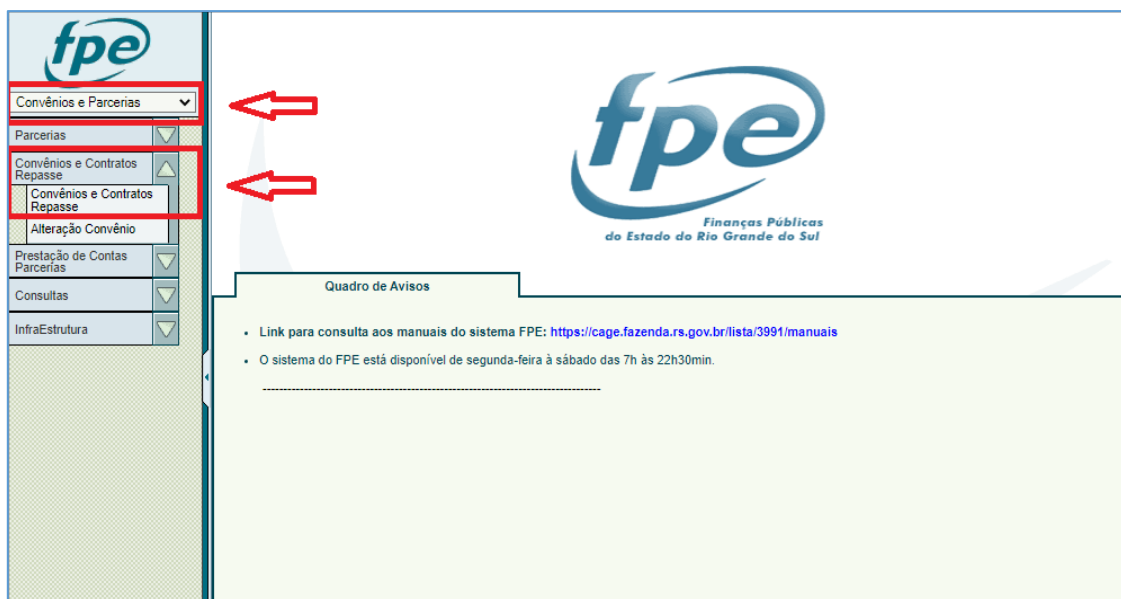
fpe

Convênios e Parcerias

Parcerias

Convênios e Contratos Repasse

Convênios e Contratos Repasse

Alteração Convênio

Prestação de Contas Parcerias

Consultas

InfraEstrutura

fpe

Finanças Públicas do Estado do Rio Grande do Sul

Quadro de Avisos

• Link para consulta aos manuais do sistema FPE: https://cage.fazenda.rs.gov.br/lista/3991/manuais

• O sistema do FPE está disponível de segunda-feira à sábado das 7h às 22h30min.

--------------------------------------------------------------------------------